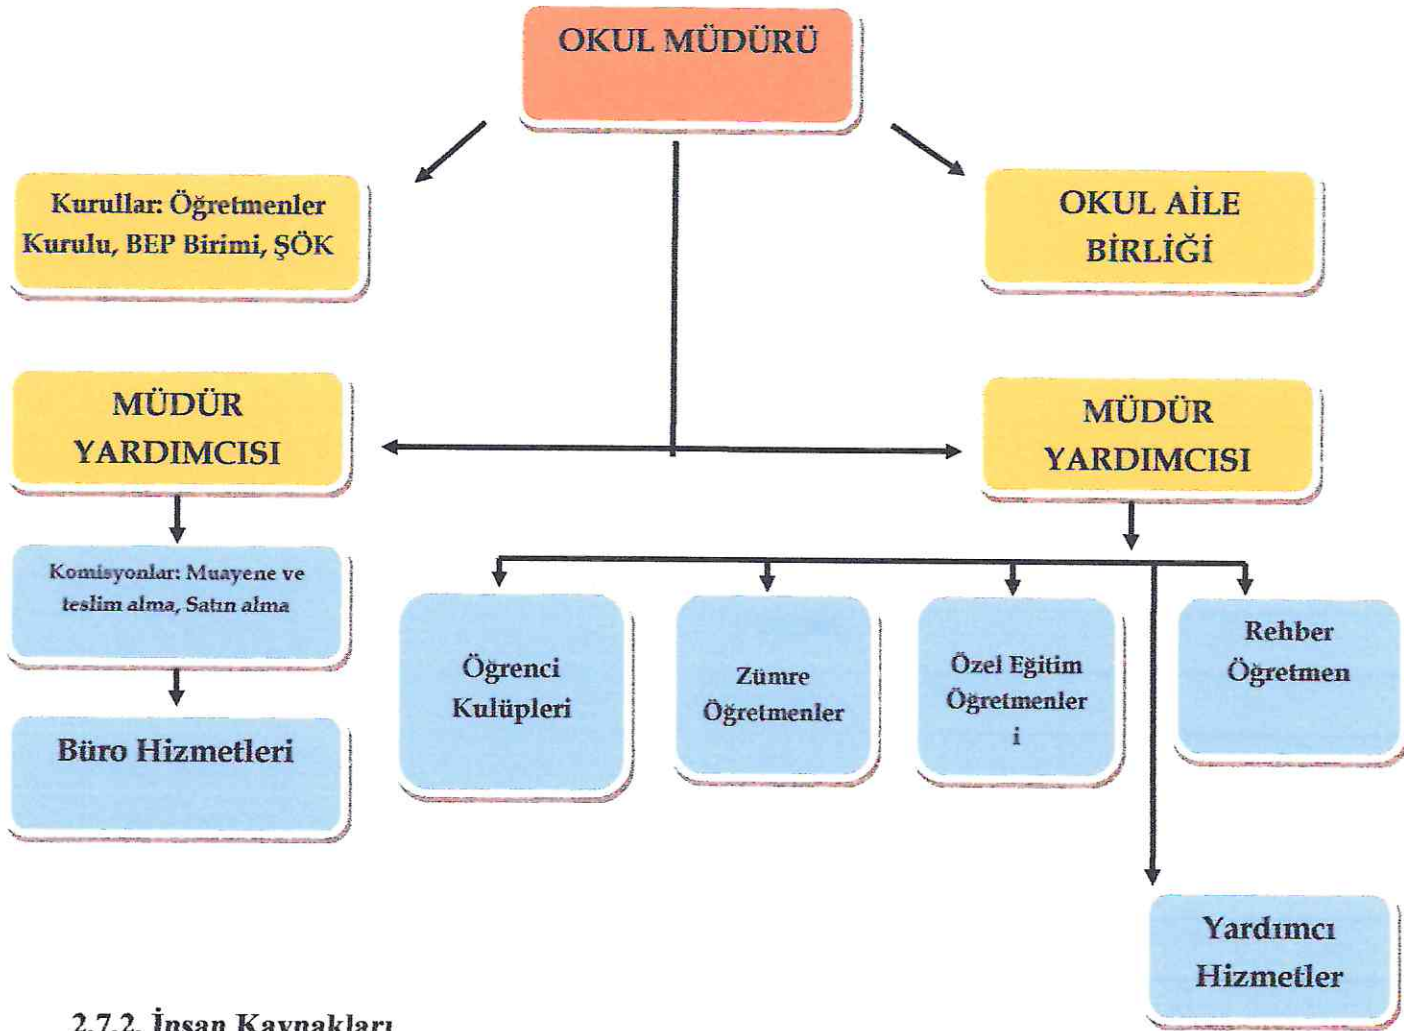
OKUL MÜDÜRÜ

Kurullar: Öğretmenler Kurulu, BEP Birimi, ŞÖK

OKUL AİLE BİRLİĞİ

MÜDÜR YARDIMCISI

MÜDÜR YARDIMCISI

Komisyonlar: Muayene ve teslim alma, Satın alma

Büro Hizmetleri

Öğrenci Kulüpleri

Zümre Öğretmenler

Özel Eğitim Öğretmenler i

Rehber Öğretmen

Yardımcı Hizmetler

2.7.2. İnsan Kaynakları